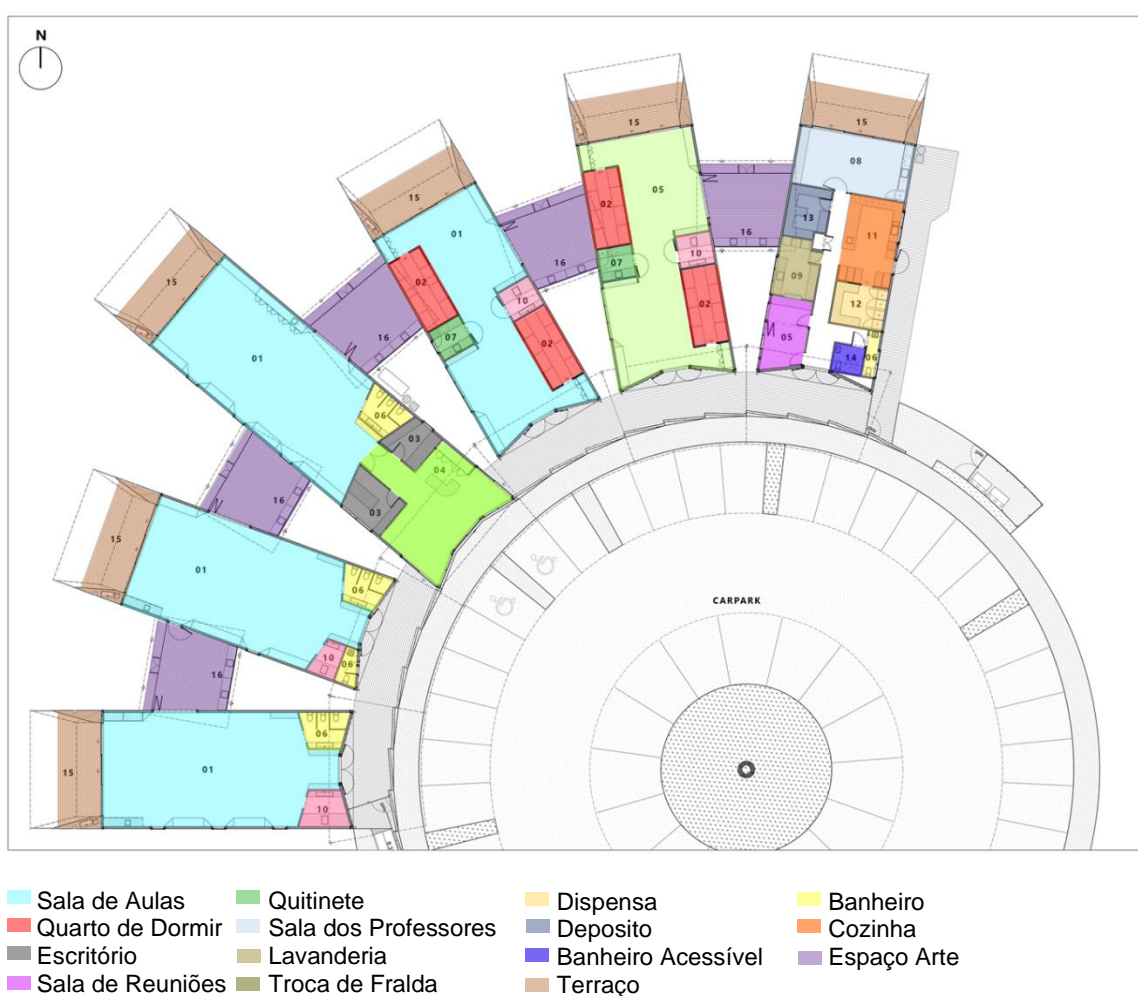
N

15
15
15
15
15
15

08
05
01
02
07
10
16
02
10
02
16
13
11
09
12
05
14
06
16
01
02
07
10
02
16
01
06
03
04
03
16
01
06
10
06
16
06
01
10

CARPARK

Sala de Aulas
Quarto de Dormir
Escritório
Sala de Reuniões
Quitinete
Sala dos Professores
Lavanderia
Troca de Fralda
Dispensa
Deposito
Banheiro Acessível
Terraço
Banheiro
Cozinha
Espaço Arte